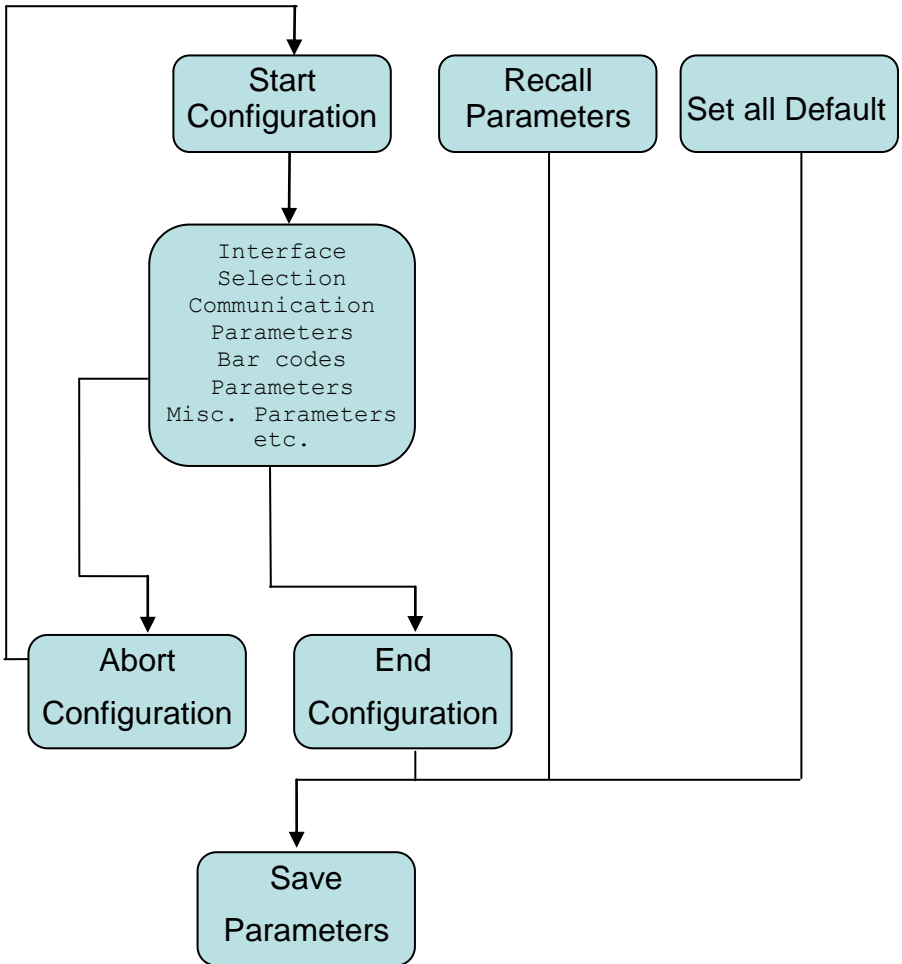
Start Configuration

Recall Parameters

Set all Default

Interface Selection
Communication Parameters
Bar codes Parameters
Misc. Parameters
etc.

Abort Configuration

End Configuration

Save Parameters